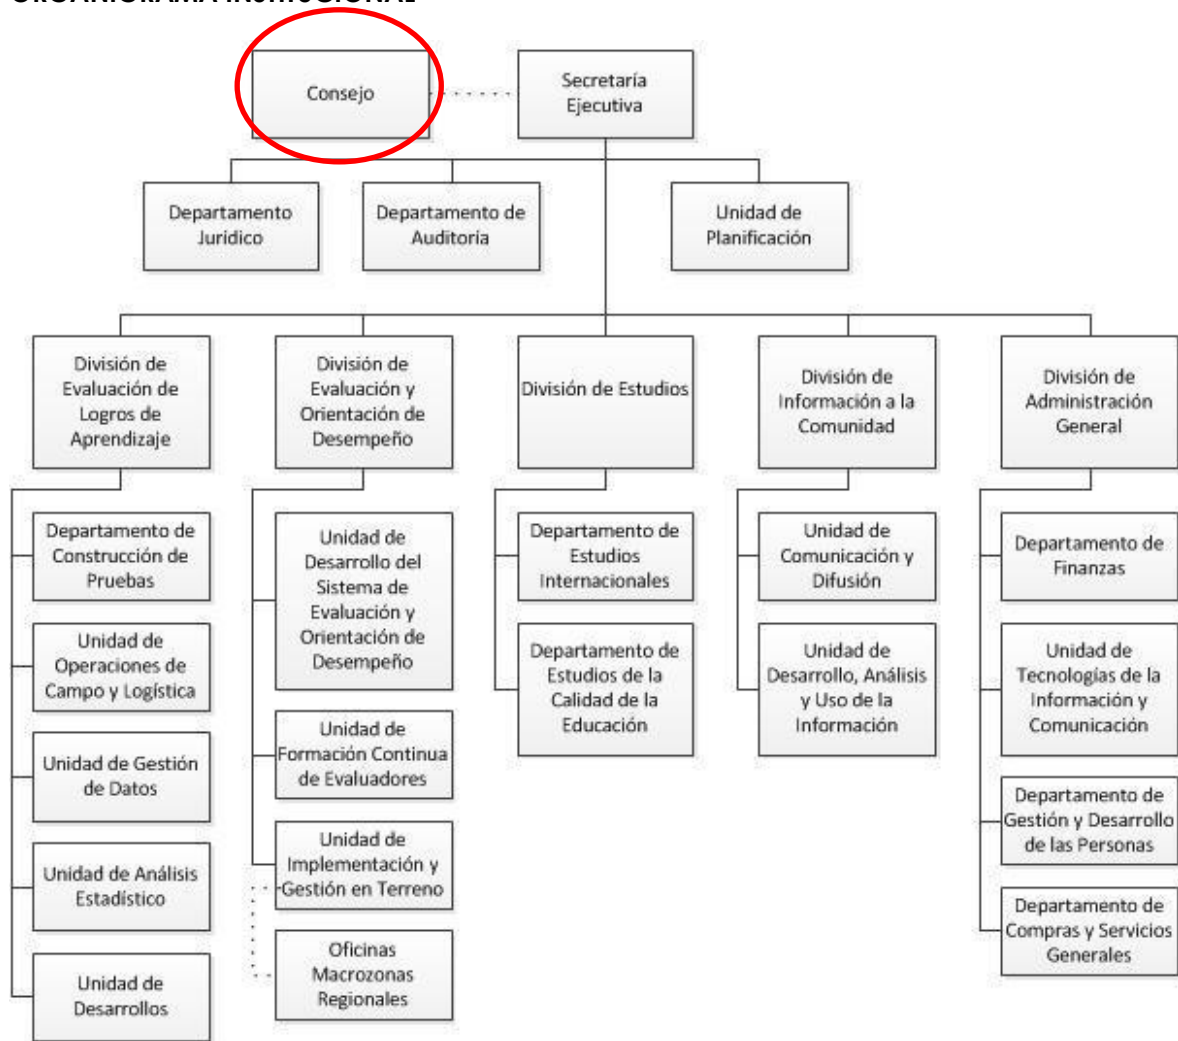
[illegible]

Consejo

Secretaría Ejecutiva

Departamento Jurídico

Departamento de Auditoría

Unidad de Planificación

División de Evaluación de Logros de Aprendizaje

Departamento de Construcción de Pruebas

Unidad de Operaciones de Campo y Logística

Unidad de Gestión de Datos

Unidad de Análisis Estadístico

Unidad de Desarrollos

División de Evaluación y Orientación de Desempeño

Unidad de Desarrollo del Sistema de Evaluación y Orientación de Desempeño

Unidad de Formación Continua de Evaluadores

Unidad de Implementación y Gestión en Terreno

Oficinas Macrozonas Regionales

División de Estudios

Departamento de Estudios Internacionales

Departamento de Estudios de la Calidad de la Educación

División de Información a la Comunidad

Unidad de Comunicación y Difusión

Unidad de Desarrollo, Análisis y Uso de la Información

División de Administración General

Departamento de Finanzas

Unidad de Tecnologías de la Información y Comunicación

Departamento de Gestión y Desarrollo de las Personas

Departamento de Compras y Servicios Generales